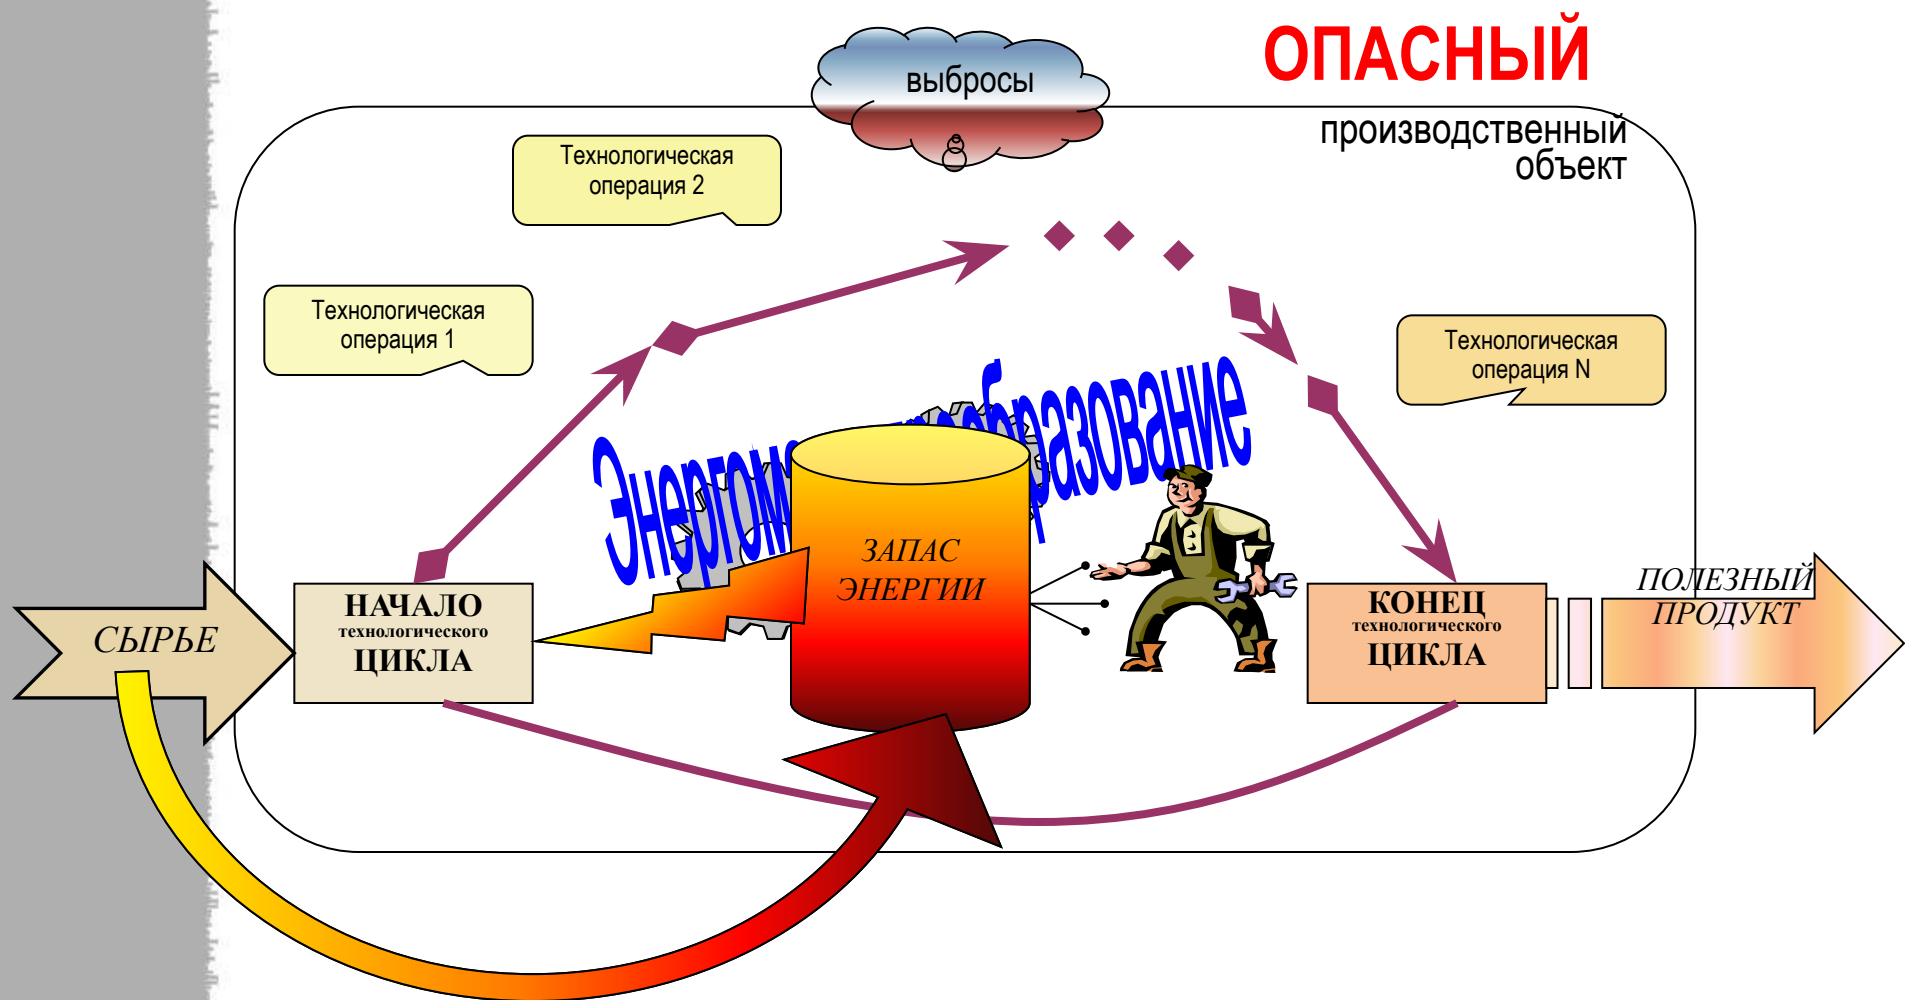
ОПАСНЫЙ

производственный объект

выбросы

Технологическая операция 2

Технологическая операция 1

Технологическая операция N

Энергом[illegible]образование

ЗАПАС ЭНЕРГИИ

СЫРЬЕ

НАЧАЛО технологического ЦИКЛА

КОНЕЦ технологического ЦИКЛА

ПОЛЕЗНЫЙ ПРОДУКТ